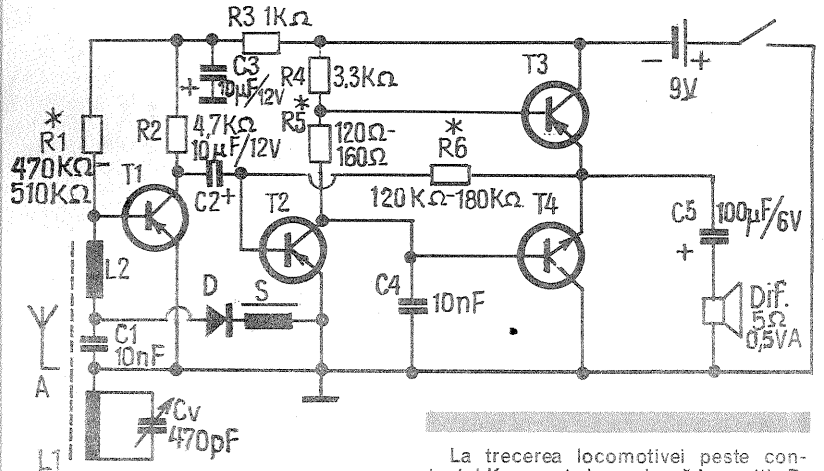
R3 1KΩ
C3 10μF/12V
R4 3,3KΩ
T3
9V
*
R1
470KΩ-
510KΩ
R2 4,7KΩ
10μF/12V
*
R5
120Ω-
160Ω
*
R6
T1
C2+
T2
120 KΩ-180KΩ
T4
C5 100μF/6V
L2
C4
10nF
D
S
Dif.
5Ω
0,5VA
A
C1
10nF
Cv
470pF
L1

La trecerea locomotivei peste con-
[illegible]